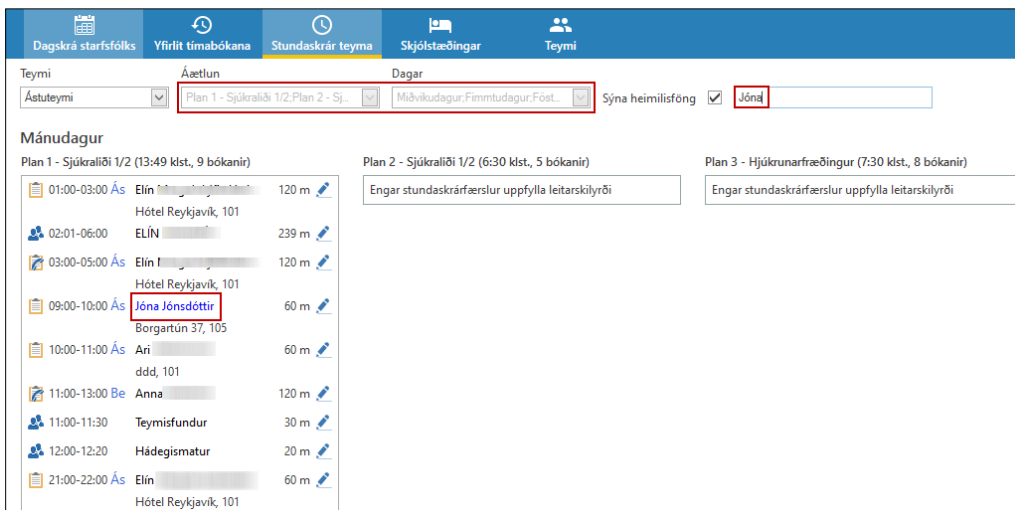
Dagskrá starfsfólks | Yfirlit tímabókana | Stundaskrár teyma | Skjólstæðingar | Teymi

Teymi
Ástuteymi

Áætlun
Plan 1 - Sjúkraliði 1/2;Plan 2 - Sj...

Dagar
Miðvikudagur;Fimmtudagur;Föst...

Sýna heimilisföng

Jóna

Mánudagur

Plan 1 - Sjúkraliði 1/2 (13:49 klst., 9 bókanir)

01:00-03:00 Ás Elín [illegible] 120 m
Hótel Reykjavík, 101

02:01-06:00 ELÍN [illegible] 239 m

03:00-05:00 Ás Elín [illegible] 120 m
Hótel Reykjavík, 101

09:00-10:00 Ás Jóna Jónsdóttir 60 m
Borgartún 37, 105

10:00-11:00 Ás Ari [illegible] 60 m
ddd, 101

11:00-13:00 Be Anna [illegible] 120 m

11:00-11:30 Teymisfundur 30 m

12:00-12:20 Hádegismatur 20 m

21:00-22:00 Ás Elín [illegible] 60 m
Hótel Reykjavík, 101

Plan 2 - Sjúkraliði 1/2 (6:30 klst., 5 bókanir)

Engar stundaskrárfærslur uppfylla leitarskilyrði

Plan 3 - Hjúkrunarfræðingur (7:30 klst., 8 bókanir)

Engar stundaskrárfærslur uppfylla leitarskilyrði